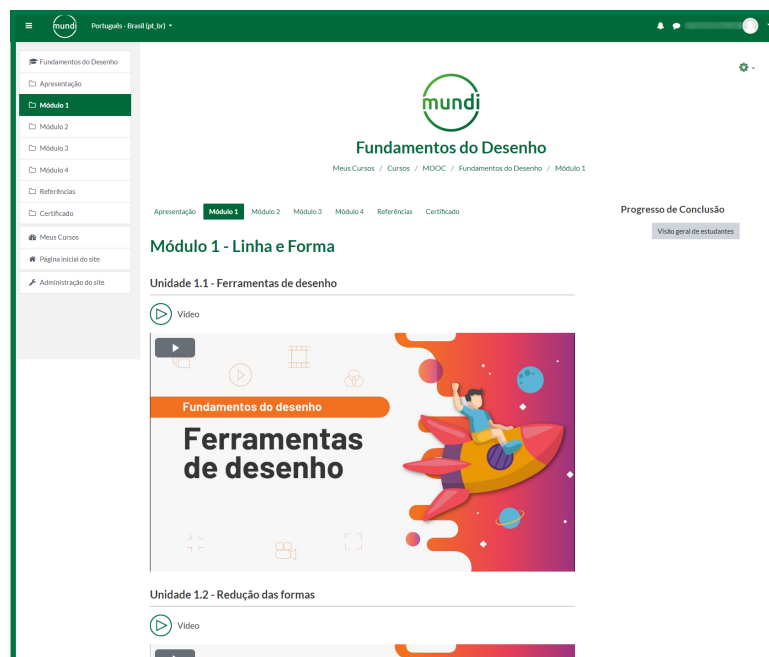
mundi Português - Brasil (pt_br)

Fundamentos do Desenho
Apresentação
Módulo 1
Módulo 2
Módulo 3
Módulo 4
Referências
Certificado

Meus Cursos
Página inicial do site

Administração do site

mundi
Fundamentos do Desenho
Meus Cursos / Cursos / MOOC / Fundamentos do Desenho / Módulo 1

Apresentação | Módulo 1 | Módulo 2 | Módulo 3 | Módulo 4 | Referências | Certificado

Progresso de Conclusão
Visão geral de estudantes

Módulo 1 - Linha e Forma

Unidade 1.1 - Ferramentas de desenho

Vídeo

Fundamentos do desenho
Ferramentas de desenho

Unidade 1.2 - Redução das formas

Vídeo